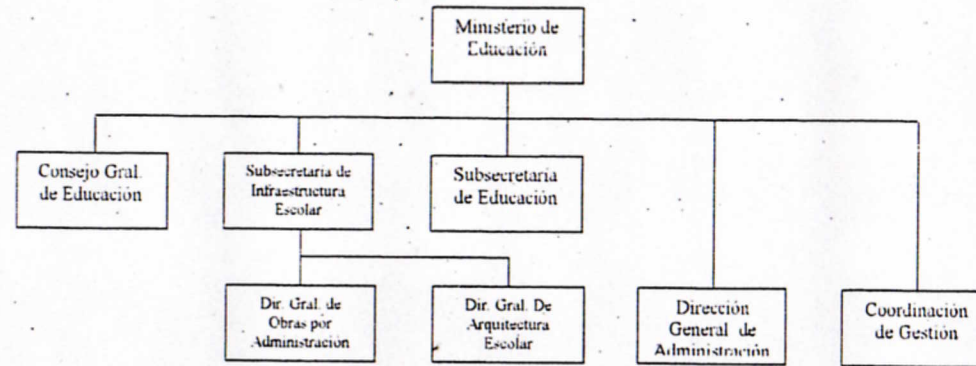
Ministerio de Educación

Consejo Gral. de Educación

Subsecretaria de Infraestructura Escolar

Subsecretaria de Educación

Dir. Gral. de Obras por Administración

Dir. Gral. De Arquitectura Escolar

Dirección General de Administración

Coordinación de Gestión